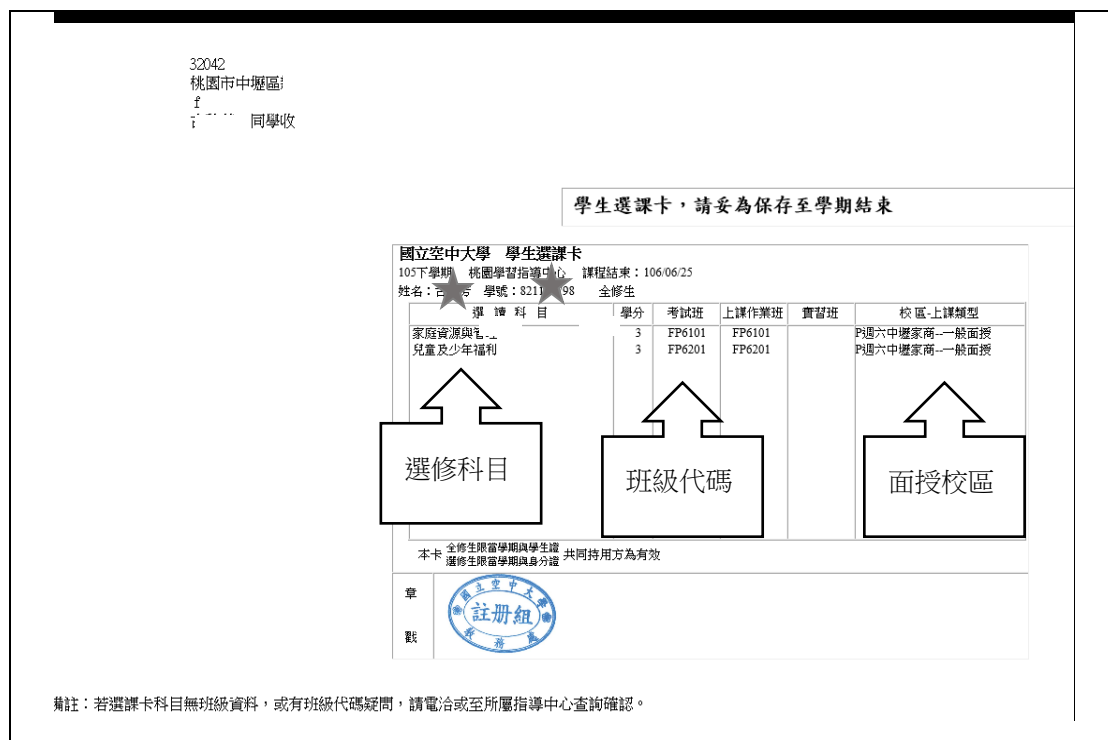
32042
桃園市中壢區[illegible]
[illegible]
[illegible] 同學收

學生選課卡，請妥為保存至學期結束

國立空中大學　學生選課卡
105下學期　桃園學習指導中心　課程結束：106/06/25
姓名：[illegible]　學號：8211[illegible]98　全修生

| 選讀科目 | 學分 | 考試班 | 上課作業班 | 實習班 | 校區-上課類型 |
|---|---|---|---|---|---|
| 家庭資源與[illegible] | 3 | FP6101 | FP6101 | | P週六中壢家商--一般面授 |
| 兒童及少年福利 | 3 | FP6201 | FP6201 | | P週六中壢家商--一般面授 |

選修科目

班級代碼

面授校區

本卡 全修生限當學期與學生證 選修生限當學期與身分證 共同持用方為有效

章

戳

國立空中大學 註冊組 教務處

備註：若選課卡科目無班級資料，或有班級代碼疑問，請電洽或至所屬指導中心查詢確認。